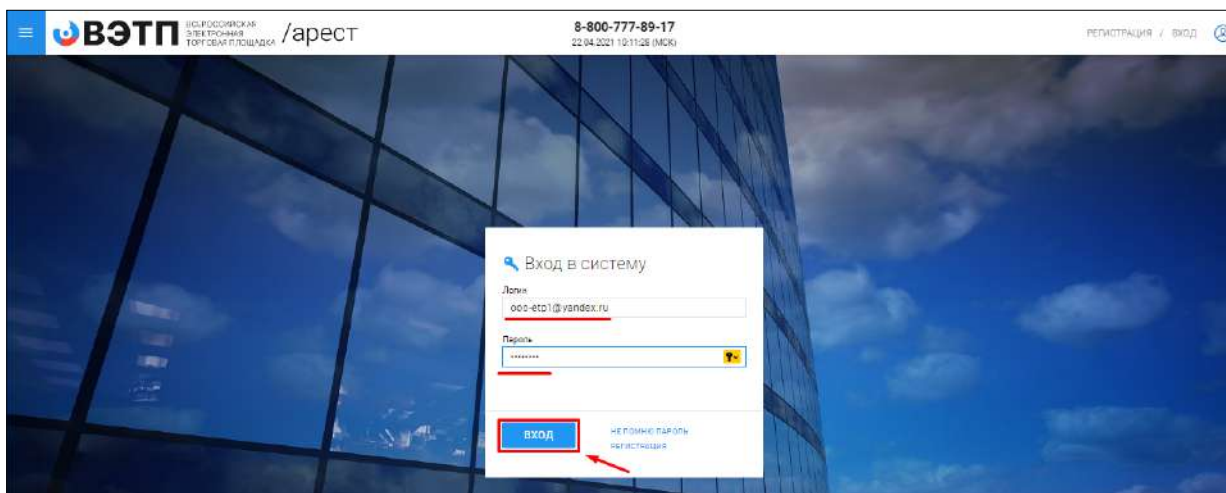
ВЭТП ВСЕРОССИЙСКАЯ ЭЛЕКТРОННАЯ ТОРГОВАЯ ПЛОЩАДКА /арест

8-800-777-89-17
22.04.2021 10:11:28 (МСК)

РЕГИСТРАЦИЯ / ВХОД

Вход в систему

Логин
ooo-etp1@yandex.ru

Пароль
••••••••

ВХОД

НЕ ПОМНЮ ПАРОЛЬ
РЕГИСТРАЦИЯ